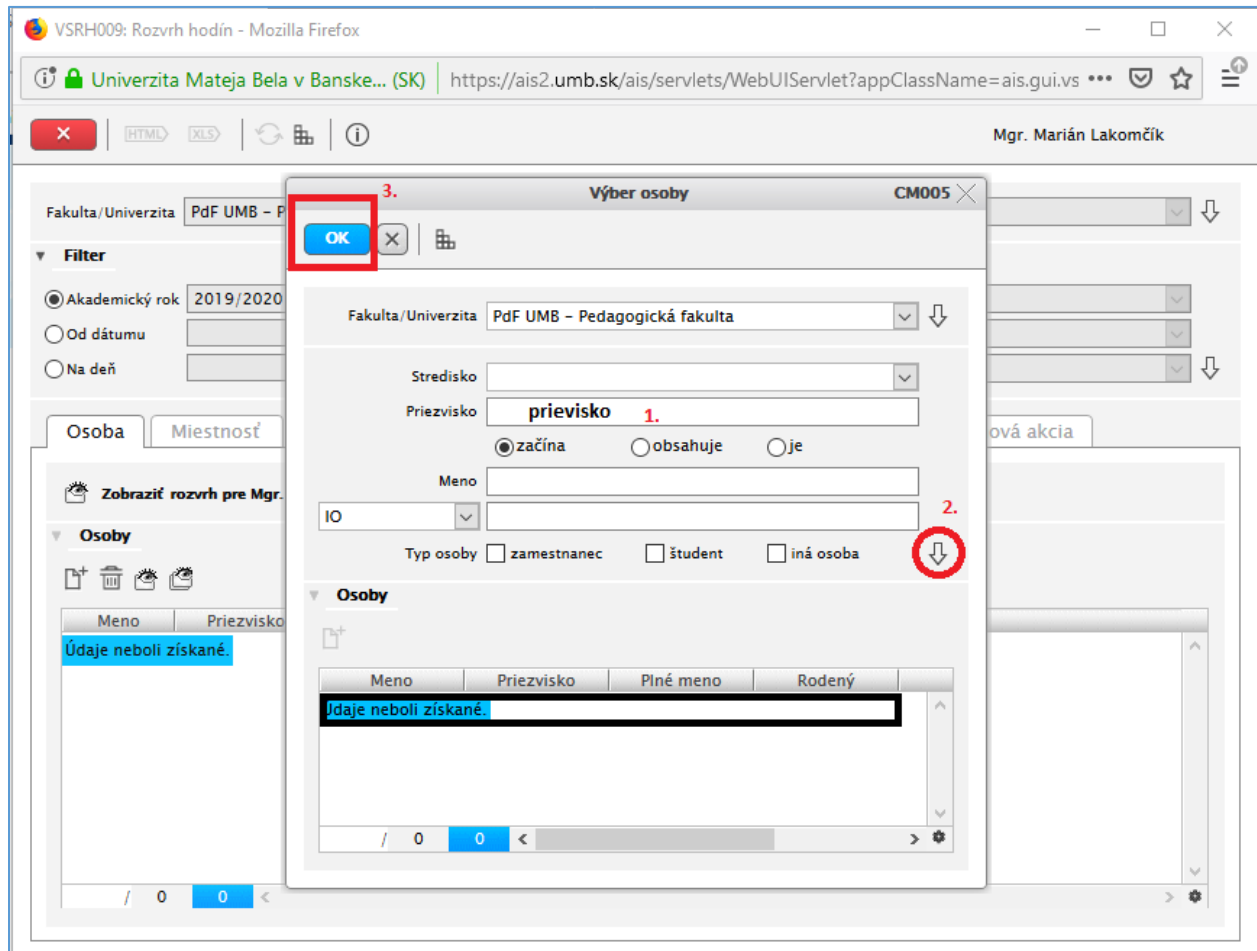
VSRH009: Rozvrh hodín - Mozilla Firefox

Univerzita Mateja Bela v Banske... (SK) https://ais2.umb.sk/ais/servlets/WebUIServlet?appClassName=ais.gui.vs •••

HTML XLS

Mgr. Marián Lakomčík

Fakulta/Univerzita PdF UMB – P

Filter

Akademický rok 2019/2020

Od dátumu

Na deň

Osoba Miestnosť ová akcia

Zobraziť rozvrh pre Mgr.

Osoby

| Meno | Priezvisko |
|---|---|
| Údaje neboli získané. | |

/ 0 0

3.

Výber osoby CM005

OK

Fakulta/Univerzita PdF UMB – Pedagogická fakulta

Stredisko

Priezvisko prievisko 1.

začína obsahuje je

Meno

IO

2.

Typ osoby zamestnanec študent iná osoba

Osoby

| Meno | Priezvisko | Plné meno | Rodený |
|---|---|---|---|
| Údaje neboli získané. | | | |

/ 0 0